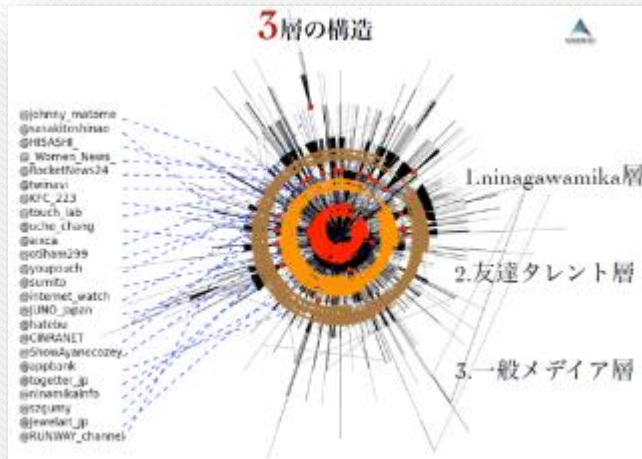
3層の構造

@johnny_matome
@sasakitoshinao
@HISASHI_
@_Women_News_
@RocketNews24
@twinavi
@KFC_223
@touch_lab
@ucho_chang
@wsca
@otiham299
@youpouch
@sumito
@internet_watch
@JUNO_japan
@hatebu
@CINRANET
@ShowAyanecozey
@appbank
@togetter_jp
@ninamikainfo
@ozqumy
@jewelari_jp
@RUNWAY_channel

1.ninagawamika層

2.友達タレント層

3.一般メデイア層